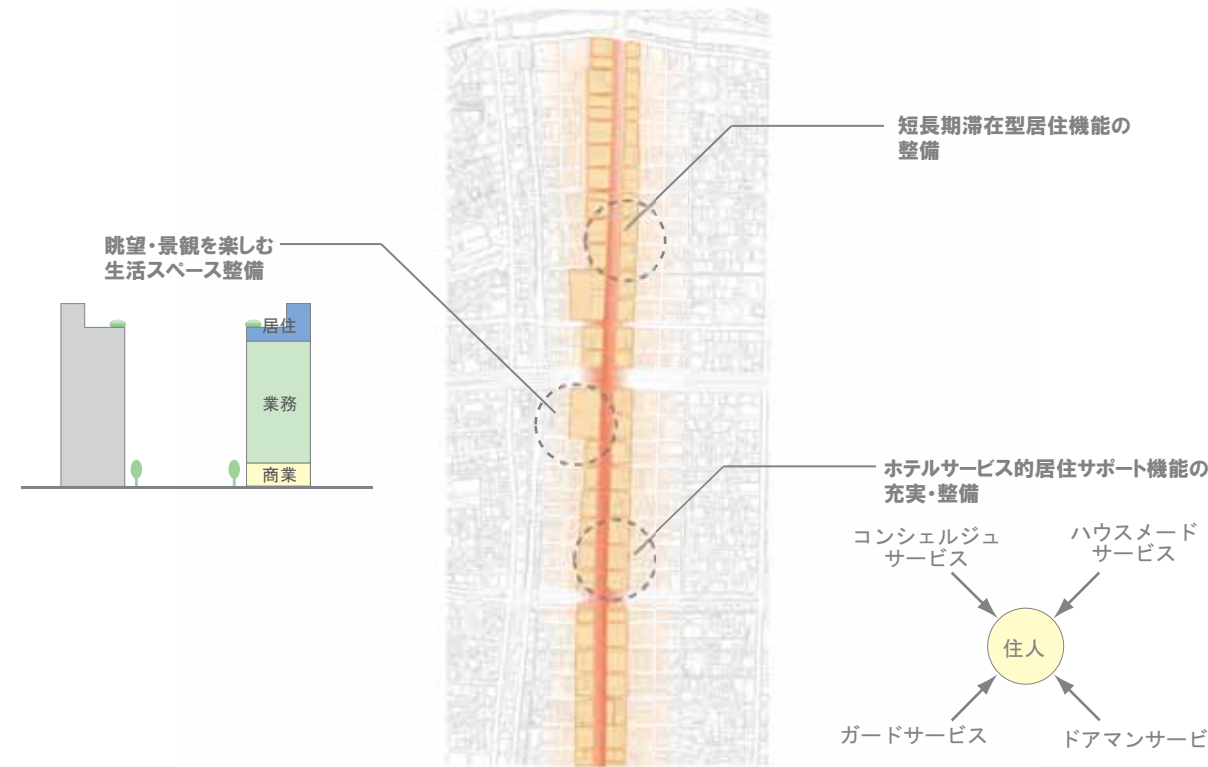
短長期滞在型居住機能の整備

眺望・景観を楽しむ生活スペース整備

居住

業務

商業

ホテルサービス的居住サポート機能の充実・整備

コンシェルジュサービス

ハウスメードサービス

住人

ガードサービス

ドアマンサービ